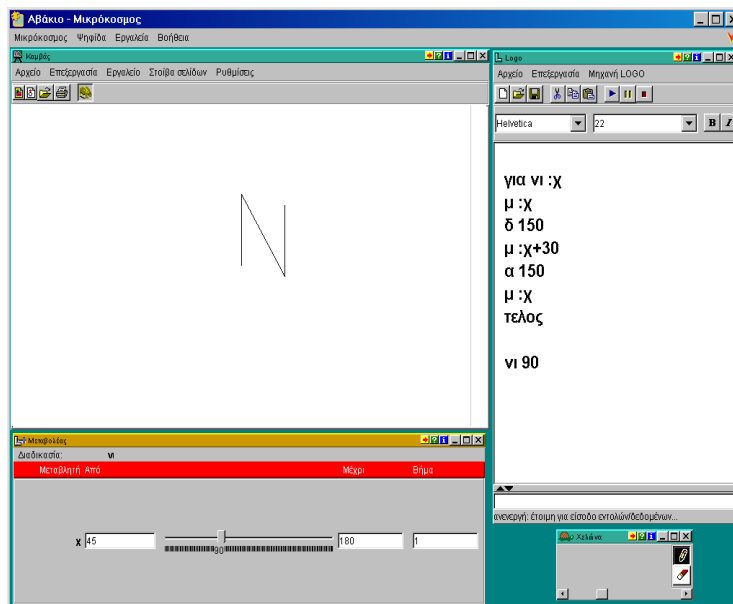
Αβάκιο - Μικρόκοσμος

Μικρόκοσμος Ψηφίδα Εργαλεία Βοήθεια

Καμβάς

Αρχείο Επεξεργασία Εργαλείο Στοίβα σελίδων Ρυθμίσεις

Logo

Αρχείο Επεξεργασία Μηχανή LOGO

Helvetica 22

B I

για νι :χ
μ :χ
δ 150
μ :χ+30
α 150
μ :χ
τελος

νι 90

ανενεργή: έτοιμη για είσοδο εντολών/δεδομένων...

Χελώνα

Μεταβολέας

Διαδικασία: νι

| Μεταβλητή | Από | | Μέχρι | Βήμα |
|---|---|---|---|---|
| χ | 45 | 90 | 180 | 1 |